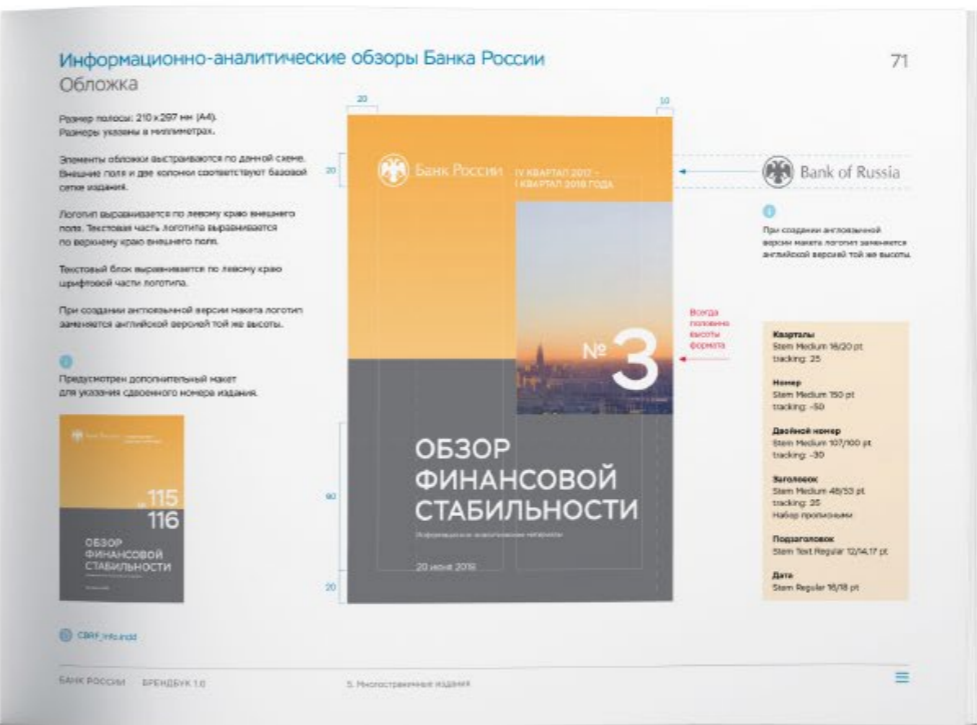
Информационно-аналитические обзоры Банка России
Обложка

71

Размер полосы: 210 x 297 мм (А4).
Размеры указаны в миллиметрах.

Элементы обложки выстраиваются по данной схеме. Внешние поля и две колонки соответствуют базовой сетке издания.

Логотип выравнивается по левому краю внешнего поля. Текстовая часть логотипа выравнивается по верхнему краю внешнего поля.

Текстовый блок выравнивается по левому краю шрифтовой части логотипа.

При создании англоязычной версии макета логотип заменяется английской версией той же высоты.

Предусмотрен дополнительный макет для указания сдвоенного номера издания.

Банк России
115
116
ОБЗОР ФИНАНСОВОЙ СТАБИЛЬНОСТИ

CBRF_info.indd

20
10
20
Банк России
IV КВАРТАЛ 2017 – I КВАРТАЛ 2018 ГОДА
№3
ОБЗОР ФИНАНСОВОЙ СТАБИЛЬНОСТИ
Информационно-аналитические материалы
20 июня 2018
90
20

Всегда половина высоты формата

Bank of Russia

При создании англоязычной версии макета логотип заменяется английской версией той же высоты.

Кварталы
Stem Medium 18/20 pt
tracking: 25

Номер
Stem Medium 150 pt
tracking: -50

Двойной номер
Stem Medium 107/100 pt
tracking: -30

Заголовок
Stem Medium 48/53 pt
tracking: 25
Набор прописными

Подзаголовок
Stem Text Regular 12/14,17 pt

Дата
Stem Regular 18/18 pt

БАНК РОССИИ   БРЕНДБУК 1.0
5. Многостраничные издания